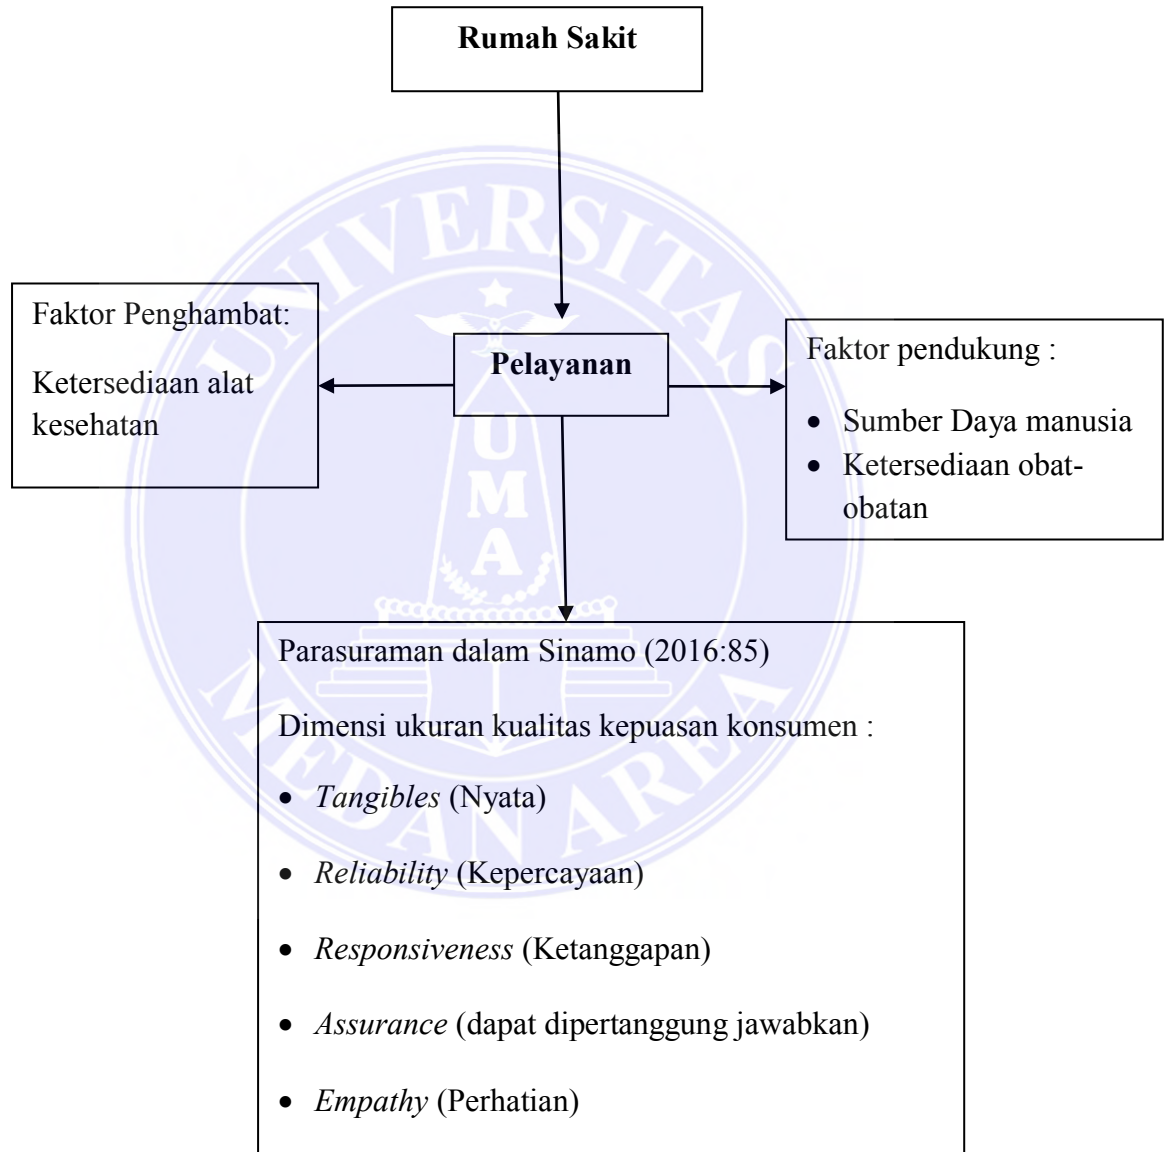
Rumah Sakit

Faktor Penghambat:

Ketersediaan alat kesehatan

Pelayanan

Faktor pendukung :

- Sumber Daya manusia
- Ketersediaan obat-obatan

UNIVERSITAS UMA MEDAN AREA

Parasuraman dalam Sinamo (2016:85)

Dimensi ukuran kualitas kepuasan konsumen :

- *Tangibles* (Nyata)
- *Reliability* (Kepercayaan)
- *Responsiveness* (Ketanggapan)
- *Assurance* (dapat dipertanggung jawabkan)
- *Empathy* (Perhatian)